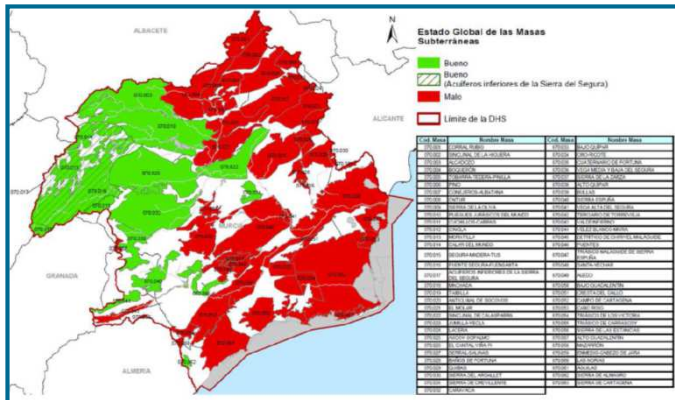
N

ALBACETE

Estado Global de las Masas Subterráneas

Bueno

Bueno (Acuíferos inferiores de la Sierra del Segura)

Malo

Límite de la DHS

ALICANTE

GRANADA

MURCIA

ALMERIA

| Cod. Masa | Nombre Masa | Cod. Masa | Nombre Masa |
|---|---|---|---|
| 070.001 | CORRAL RUBIO | 070.033 | BAJO QUÍPAR |
| 070.002 | SINCLINAL DE LA HIGUERA | 070.034 | ORO-RICOTE |
| 070.003 | ALCADOZO | 070.035 | CUATERNARIO DE FORTUNA |
| 070.004 | BOQUERÓN | 070.036 | VEGA MEDIA Y BAJA DEL SEGURA |
| 070.005 | TOBARRA-TEDERA-PINILLA | 070.037 | SIERRA DE LA ZARZA |
| 070.006 | PINO | 070.038 | ALTO QUÍPAR |
| 070.007 | CONEJEROS-ALBATANA | 070.039 | BULLAS |
| 070.008 | ONTUR | 070.040 | SIERRA ESPUÑA |
| 070.009 | SIERRA DE LA OLIVA | 070.041 | VEGA ALTA DEL SEGURA |
| 070.010 | PLIEGUES JURÁSICOS DEL MUNDO | 070.042 | TERCIARIO DE TORREVIEJA |
| 070.011 | CUCHILLOS-CABRAS | 070.043 | VALDEINFIERNO |
| 070.012 | CINGLA | 070.044 | VÉLEZ BLANCO-MARÍA |
| 070.013 | MORATILLA | 070.045 | DETRÍTICO DE CHIRIVEL-MALAGUIDE |
| 070.014 | CALAR DEL MUNDO | 070.046 | PUENTES |
| 070.015 | SEGURA-MADERA-TUS | 070.047 | TRIÁSICO MALAGUIDE DE SIERRA ESPUÑA |
| 070.016 | FUENTE SEGURA-FUENSANTA | 070.048 | SANTA-YECHAR |
| 070.017 | ACUÍFEROS INFERIORES DE LA SIERRA DEL SEGURA | 070.049 | ALEDO |
| 070.018 | MACHADA | 070.050 | BAJO GUADALENTÍN |
| 070.019 | TAIBILLA | 070.051 | CRESTA DEL GALLO |
| 070.020 | ANTICLINAL DE SOCOVOS | 070.052 | CAMPO DE CARTAGENA |
| 070.021 | EL MOLAR | 070.053 | CABO ROIG |
| 070.022 | SINCLINAL DE CALASPARRA | 070.054 | TRIÁSICO DE LOS VICTORIA |
| 070.023 | JUMILLA-YECLA | 070.055 | TRIÁSICO DE CARRASCOY |
| 070.024 | LÁCERA | 070.056 | SIERRA DE LAS ESTANCIAS |
| 070.025 | ASCOY-SOPALMO | 070.057 | ALTO GUADALENTÍN |
| 070.026 | EL CANTAL-VIÑA PI | 070.058 | MAZARRÓN |
| 070.027 | SERRAL-SALINAS | 070.059 | ENMEDIO-CABEZO DE JARA |
| 070.028 | BAÑOS DE FORTUNA | 070.060 | LAS NORIAS |
| 070.029 | QUIBAS | 070.061 | ÁGUILAS |
| 070.030 | SIERRA DEL ARGALLET | 070.062 | SIERRA DE ALMAGRO |
| 070.031 | SIERRA DE CREVILLENTE | 070.063 | SIERRA DE CARTAGENA |
| 070.032 | CARAVACA | | |